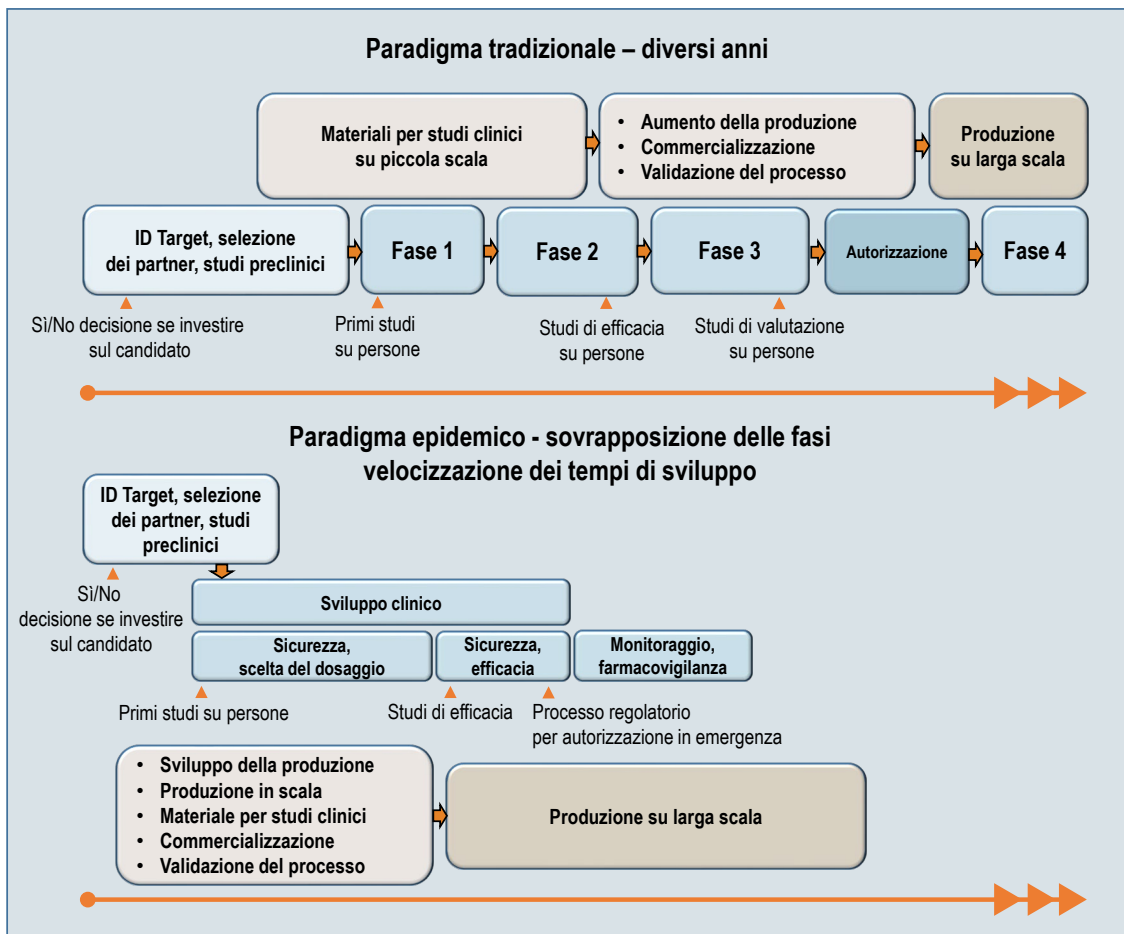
Paradigma tradizionale – diversi anni

Materiali per studi clinici su piccola scala

- Aumento della produzione
- Commercializzazione
- Validazione del processo

Produzione su larga scala

ID Target, selezione dei partner, studi preclinici

Fase 1

Fase 2

Fase 3

Autorizzazione

Fase 4

Sì/No decisione se investire sul candidato

Primi studi su persone

Studi di efficacia su persone

Studi di valutazione su persone

Paradigma epidemico - sovrapposizione delle fasi velocizzazione dei tempi di sviluppo

ID Target, selezione dei partner, studi preclinici

Sì/No decisione se investire sul candidato

Sviluppo clinico

Sicurezza, scelta del dosaggio

Sicurezza, efficacia

Monitoraggio, farmacovigilanza

Primi studi su persone

Studi di efficacia

Processo regolatorio per autorizzazione in emergenza

- Sviluppo della produzione
- Produzione in scala
- Materiale per studi clinici
- Commercializzazione
- Validazione del processo

Produzione su larga scala